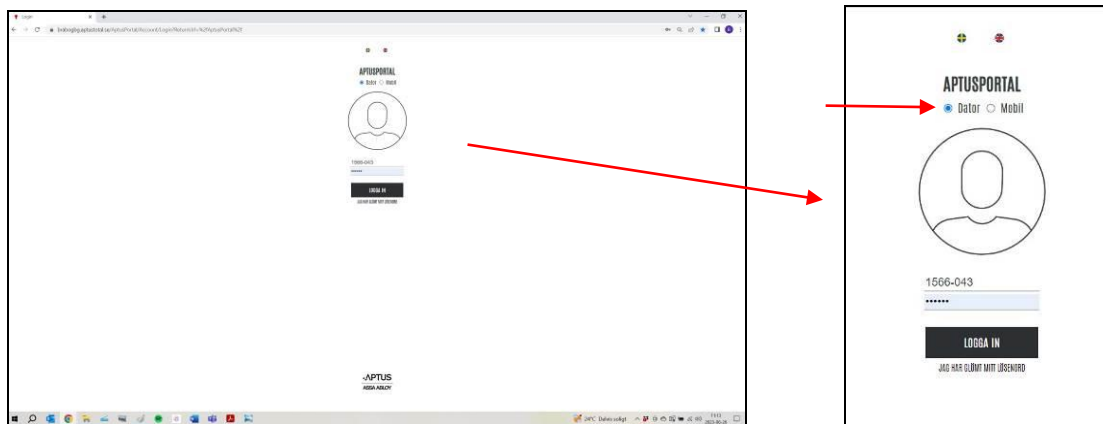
Login

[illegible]aptusportal.se/AptusPortal/Account/Login?ReturnUrl=%2fAptusPortal%2f

APTUSPORTAL
Dator Mobil

1566-043
•••••••

LOGGA IN
JAG HAR GLÖMT MITT LÖSENORD

APTUS
ASSA ABLOY

24°C Delvis soligt

APTUSPORTAL
Dator Mobil

1566-043
•••••••

LOGGA IN
JAG HAR GLÖMT MITT LÖSENORD